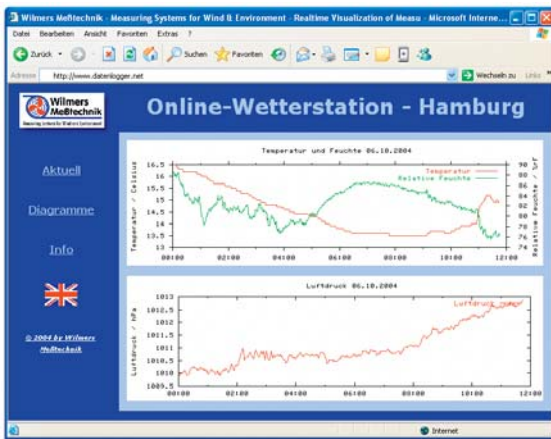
Wilmers Meßtechnik - Measuring Systems for Wind & Environment - Realtime Visualization of Measu - Microsoft Interne...

Datei Bearbeiten Ansicht Favoriten Extras ?

Zurück Suchen Favoriten

Adresse http://www.datenlogger.net Wechseln zu Links

Wilmers Meßtechnik

Online-Wetterstation - Hamburg

Aktuell

Diagramme

Info

© 2004 by Wilmers Meßtechnik

Temperatur und Feuchte 06.10.2004

Temperatur
Relative Feuchte

Temperatur / Celsius

Relative Feuchte / %rF

16.5
16
15.5
15
14.5
14
13.5
13

90
88
86
84
82
80
78
76
74

00:00 02:00 04:00 06:00 08:00 10:00 12:00

Luftdruck 06.10.2004

Luftdruck

Luftdruck / hPa

1013
1012.5
1012
1011.5
1011
1010.5
1010
1009.5

00:00 02:00 04:00 06:00 08:00 10:00 12:00

Internet